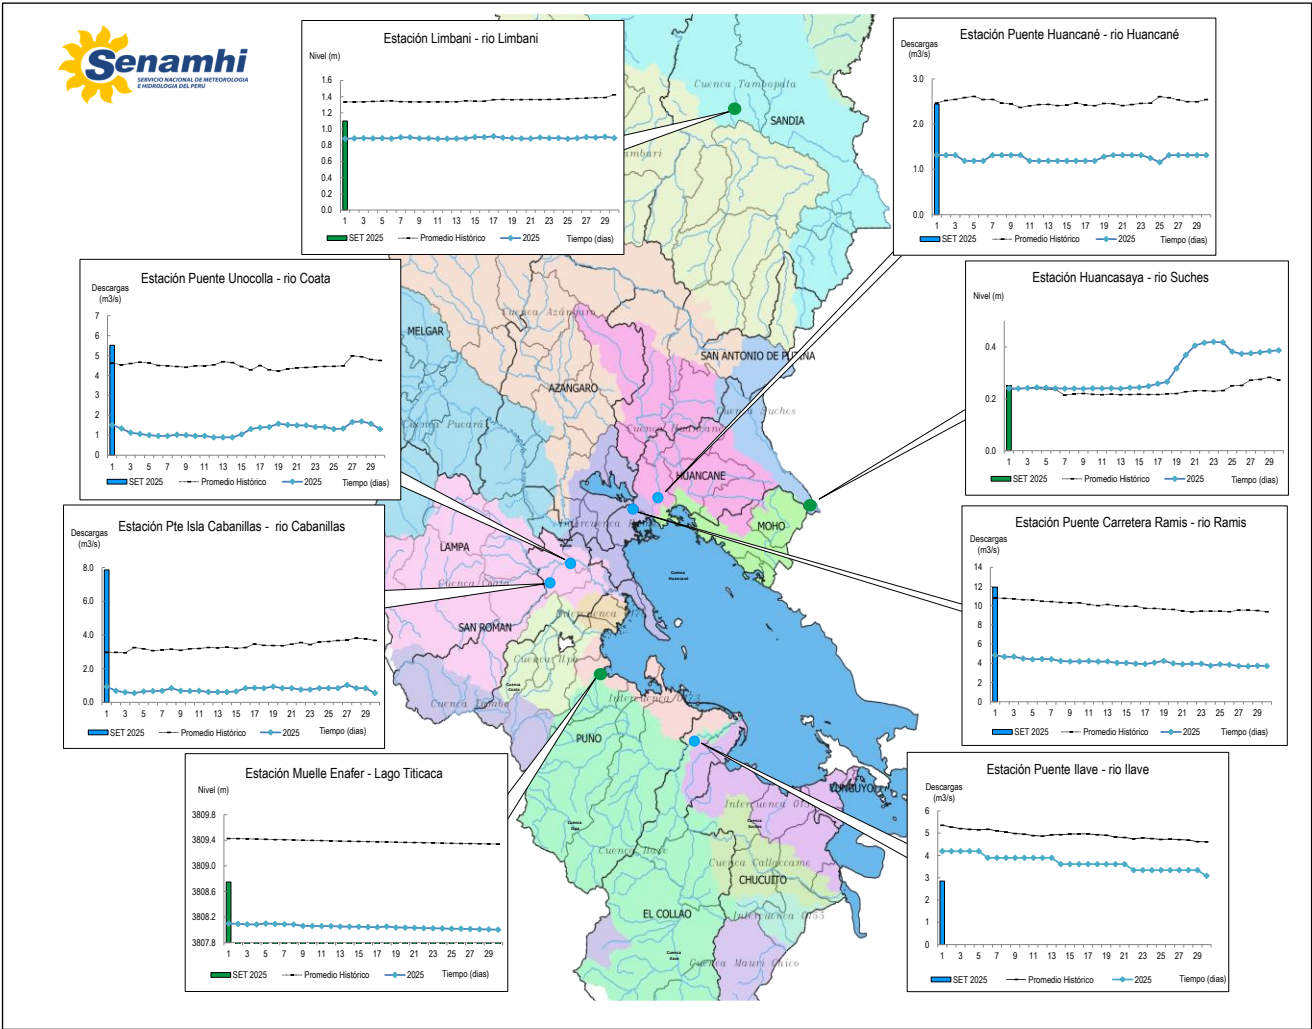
Senamhi
SERVICIO NACIONAL DE METEOROLOGÍA E HIDROLOGÍA DEL PERÚ

Estación Limbani - rio Limbani
Nivel (m)
1.6
1.4
1.2
1.0
0.8
0.6
0.4
0.2
0.0
1 3 5 7 9 11 13 15 17 19 21 23 25 27 29
SET 2025 Promedio Histórico 2025 Tiempo (dias)

Estación Puente Huancané - rio Huancané
Descargas (m3/s)
3.0
2.0
1.0
0.0
1 3 5 7 9 11 13 15 17 19 21 23 25 27 29
SET 2025 Promedio Histórico 2025 Tiempo (dias)

Estación Puente Unocolla - rio Coata
Descargas (m3/s)
7
6
5
4
3
2
1
0
1 3 5 7 9 11 13 15 17 19 21 23 25 27 29
SET 2025 Promedio Histórico 2025 Tiempo (dias)

Estación Huancasaya - rio Suches
Nivel (m)
0.4
0.2
0.0
1 3 5 7 9 11 13 15 17 19 21 23 25 27 29
SET 2025 Promedio Histórico 2025 Tiempo (dias)

Estación Pte Isla Cabanillas - rio Cabanillas
Descargas (m3/s)
8.0
6.0
4.0
2.0
0.0
1 3 5 7 9 11 13 15 17 19 21 23 25 27 29
SET 2025 Promedio Histórico 2025 Tiempo (dias)

Estación Puente Carretera Ramis - rio Ramis
Descargas (m3/s)
14
12
10
8
6
4
2
0
1 3 5 7 9 11 13 15 17 19 21 23 25 27 29
SET 2025 Promedio Histórico 2025 Tiempo (dias)

Estación Muelle Enafer - Lago Titicaca
Nivel (m)
3809.8
3809.4
3809.0
3808.6
3808.2
3807.8
1 3 5 7 9 11 13 15 17 19 21 23 25 27 29
SET 2025 Promedio Histórico 2025 Tiempo (dias)

Estación Puente Ilave - rio Ilave
Descargas (m3/s)
6
5
4
3
2
1
0
1 3 5 7 9 11 13 15 17 19 21 23 25 27 29
SET 2025 Promedio Histórico 2025 Tiempo (dias)

Cuenca Tambopata
SANDIA
MELGAR
Cuenca Azángaro
AZANGARO
SAN ANTONIO DE PUTINA
Cuenca Suches
Cuenca Pucará
Cuenca Huancané
HUANCANE
MOHO
Intercuenca
LAMPA
Cuenca Coata
SAN ROMAN
Intercuenca
Cuenca Illpa
Cuenca Huancané
PUNO
Intercuenca 0173
YUNGUYO
Intercuenca 0171
Cuenca Callaccame
CHUCUITO
Cuenca Ilave
Intercuenca 0155
EL COLLAO
Cuenca Mauri Chico